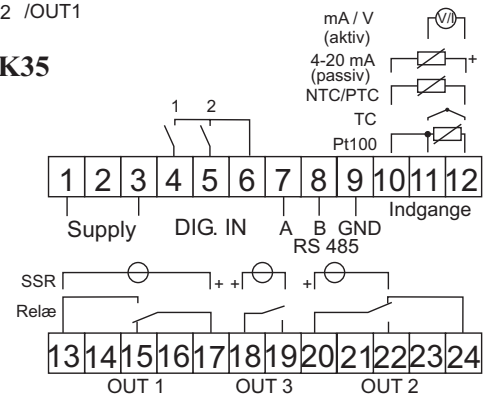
2 /OUT1

K35

mA / V (aktiv)
V/I
4-20 mA (passiv)
+
NTC/PTC
TC
Pt100

1 2

1 2 3 4 5 6 7 8 9 10 11 12

Supply DIG. IN A B GND RS 485 Indgange

SSR
+ + +
Relæ

13 14 15 16 17 18 19 20 21 22 23 24

OUT 1 OUT 3 OUT 2